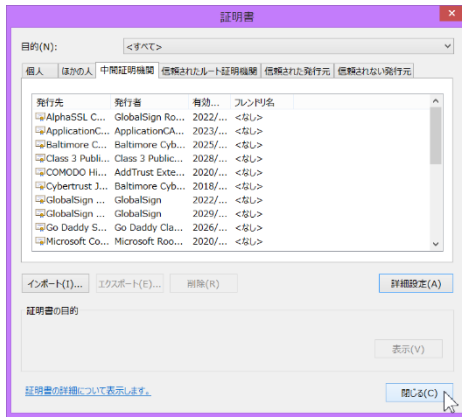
証明書

目的(N): <すべて>

個人 | ほかの人 | 中間証明機関 | 信頼されたルート証明機関 | 信頼された発行元 | 信頼されない発行元

| 発行先 | 発行者 | 有効... | フレンドリ名 |
|---|---|---|---|
| AlphaSSL C... | GlobalSign Ro... | 2022/... | <なし> |
| ApplicationC... | ApplicationCA... | 2023/... | <なし> |
| Baltimore C... | Baltimore Cyb... | 2025/... | <なし> |
| Class 3 Publi... | Class 3 Public... | 2028/... | <なし> |
| COMODO Hi... | AddTrust Exte... | 2020/... | <なし> |
| Cybertrust J... | Baltimore Cyb... | 2018/... | <なし> |
| GlobalSign ... | GlobalSign | 2022/... | <なし> |
| GlobalSign ... | GlobalSign | 2029/... | <なし> |
| Go Daddy S... | Go Daddy Cla... | 2026/... | <なし> |
| Microsoft Co... | Microsoft Roo... | 2020/... | <なし> |

インポート(I)... エクスポート(E)... 削除(R) 詳細設定(A)

証明書の目的

表示(V)

証明書の詳細について表示します。

閉じる(C)